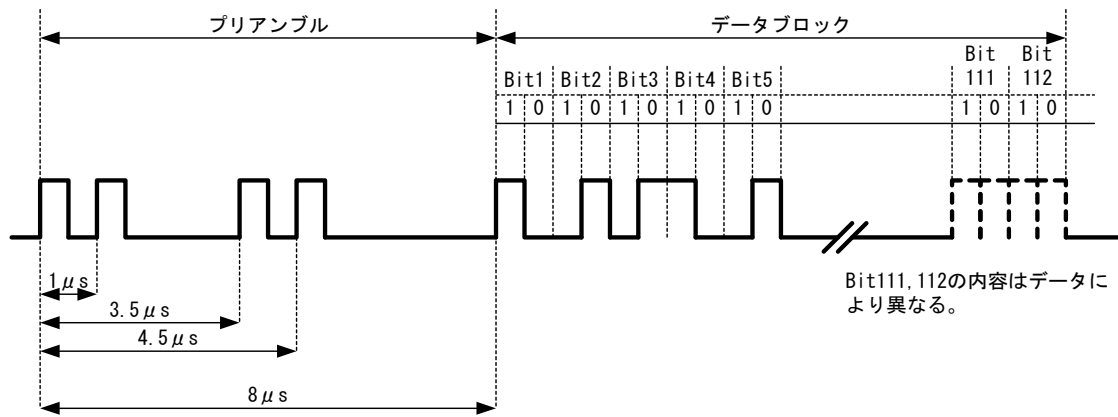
プリアンブル

データブロック

| Bit1 | Bit2 | Bit3 | Bit4 | Bit5 | Bit 111 | Bit 112 |
|---|---|---|---|---|---|---|
| 1 0 | 1 0 | 1 0 | 1 0 | 1 0 | 1 0 | 1 0 |

1$\mu$s

3.5$\mu$s

4.5$\mu$s

8$\mu$s

Bit111,112の内容はデータにより異なる。